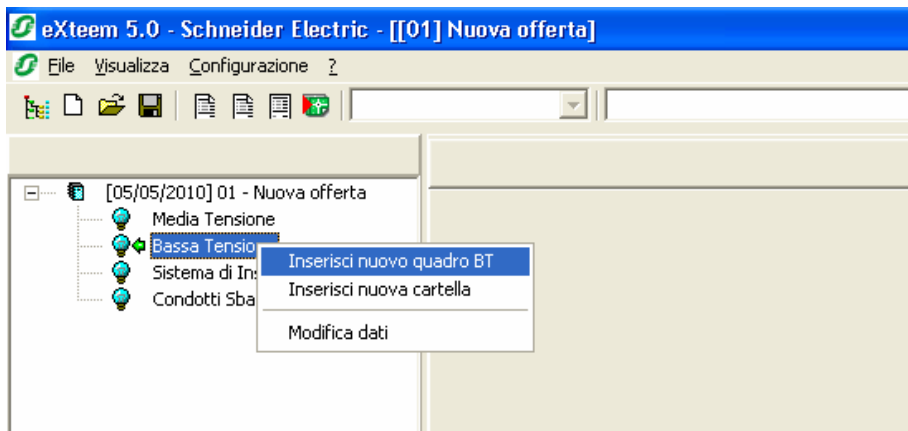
eXteem 5.0 - Schneider Electric - [[01] Nuova offerta]

File Visualizza Configurazione ?

[05/05/2010] 01 - Nuova offerta
Media Tensione
Bassa Tensio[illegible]
Sistema di Ins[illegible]
Condotti Sba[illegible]

Inserisci nuovo quadro BT
Inserisci nuova cartella
Modifica dati